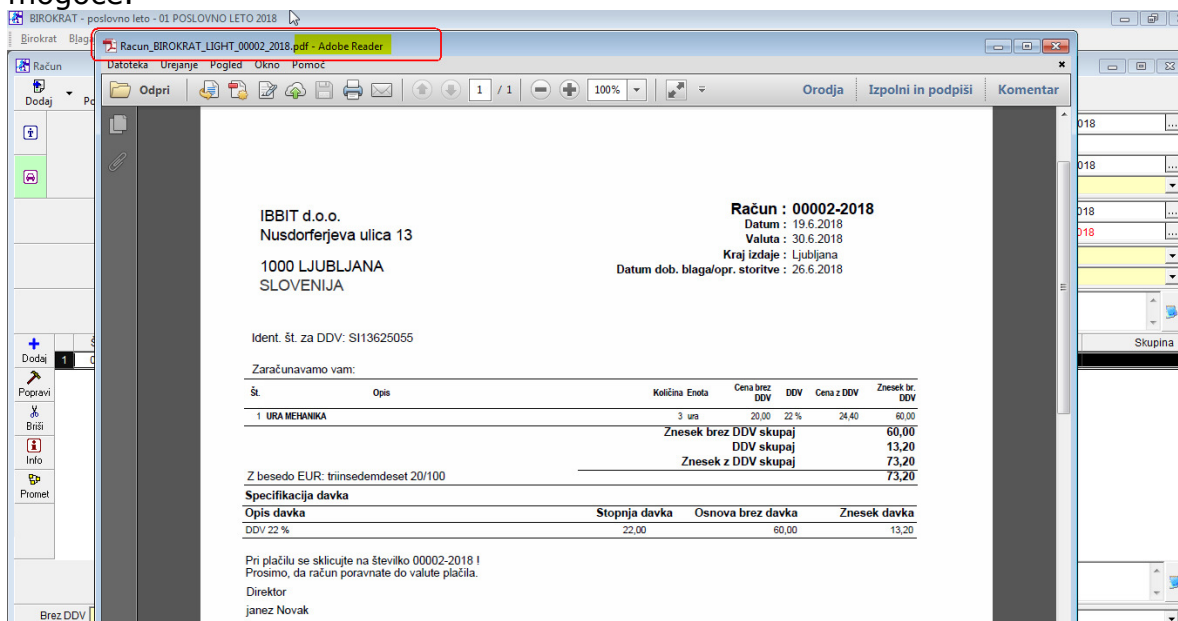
mogoče.

BIROKRAT - poslovno leto - 01 POSLOVNO LETO 2018

Birokrat Blag

Račun

Dodaj Po

Racun_BIROKRAT_LIGHT_00002_2018.pdf - Adobe Reader

Datoteka Urejanje Pogled Okno Pomoč

Odpri 1 / 1 100%

Orodja Izpolni in podpiši Komentar

IBBIT d.o.o.
Nusdorferjeva ulica 13

1000 LJUBLJANA
SLOVENIJA

Račun : 00002-2018
Datum : 19.6.2018
Valuta : 30.6.2018
Kraj izdaje : Ljubljana
Datum dob. blaga/opr. storitve : 26.6.2018

Ident. št. za DDV: SI13625055

Zaračunavamo vam:

| Št. | Opis | Količina | Enota | Cena brez DDV | DDV | Cena z DDV | Znesek br. DDV |
|---|---|---|---|---|---|---|---|
| 1 | URA MEHANIKA | 3 | ura | 20,00 | 22 % | 24,40 | 60,00 |

Znesek brez DDV skupaj 60,00
DDV skupaj 13,20
Znesek z DDV skupaj 73,20

Z besedo EUR: triinsedemdeset 20/100 73,20

Specifikacija davka

| Opis davka | Stopnja davka | Osnova brez davka | Znesek davka |
|---|---|---|---|
| DDV 22 % | 22,00 | 60,00 | 13,20 |

Pri plačilu se sklicujte na številko 00002-2018 !
Prosimo, da račun poravnate do valute plačila.

Direktor

janez Novak

Dodaj 1

Popravi

Briši

Info

Promet

Brez DDV

Skupina

018
018
018
018